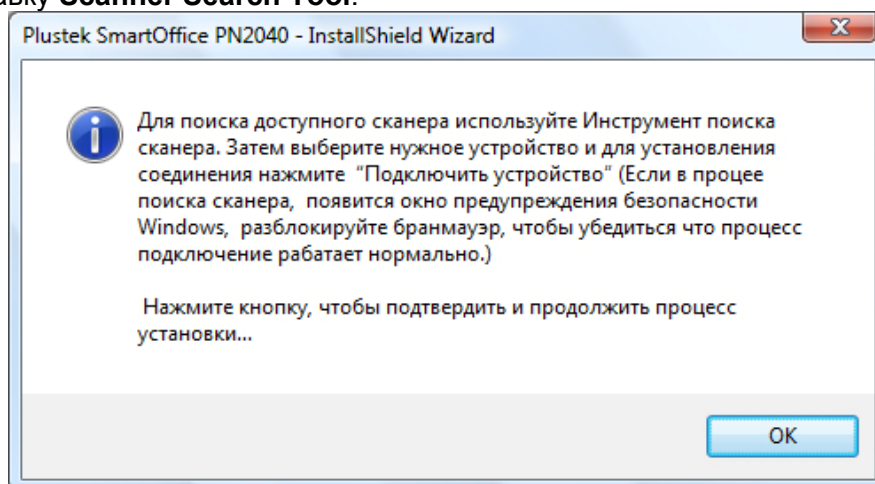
вку **Scanner Search Tool**.

Plustek SmartOffice PN2040 - InstallShield Wizard

X

Для поиска доступного сканера используйте Инструмент поиска сканера. Затем выберите нужное устройство и для установления соединения нажмите "Подключить устройство" (Если в процеее поиска сканера, появится окно предупреждения безопасности Windows, разблокируйте бранмауэр, чтобы убедиться что процесс подключение рабатает нормально.)

Нажмите кнопку, чтобы подтвердить и продолжить процесс установки...

OK